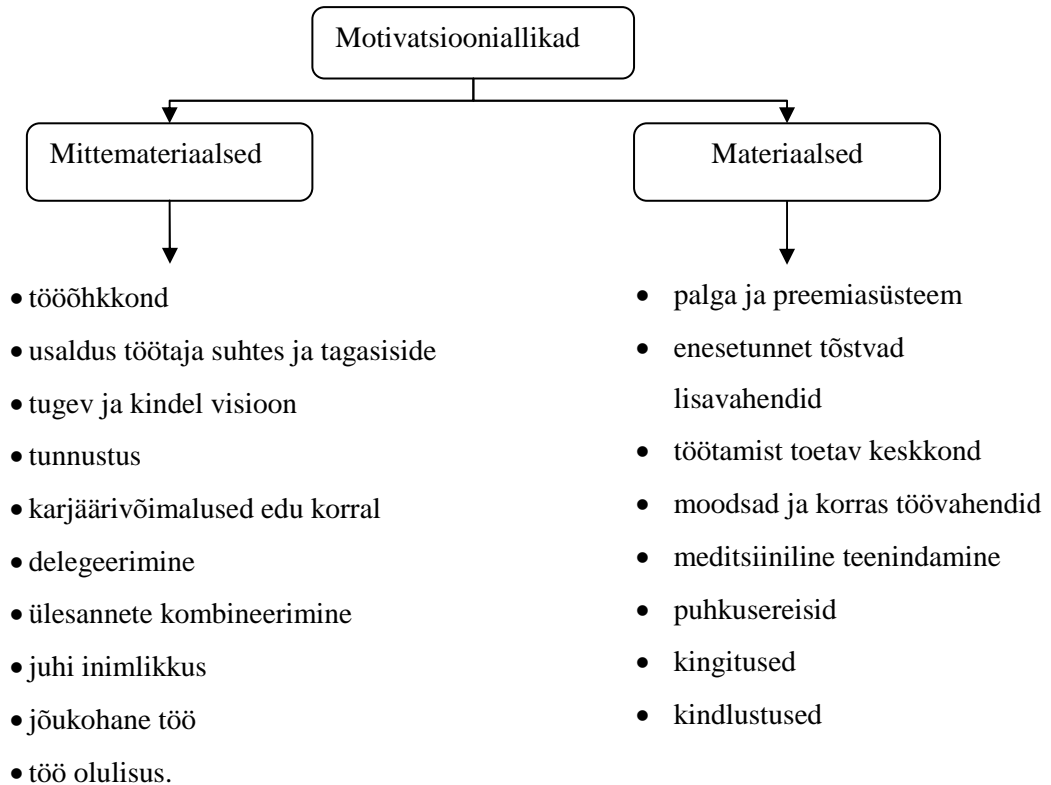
Motivatsiooniallikad

Mittemateriaalsed

Materiaalsed

- tööõhkkond
- usaldus töötaja suhtes ja tagasiside
- tugev ja kindel visioon
- tunnustus
- karjäärivõimalused edu korral
- delegeerimine
- ülesannete kombineerimine
- juhi inimlikkus
- jõukohane töö
- töö olulisus.

- palga ja preemiasüsteem
- enesetunnet tõstvad lisavahendid
- töötamist toetav keskkond
- moodsad ja korras töövahendid
- meditsiiniline teenindamine
- puhkusereisid
- kingitused
- kindlustused